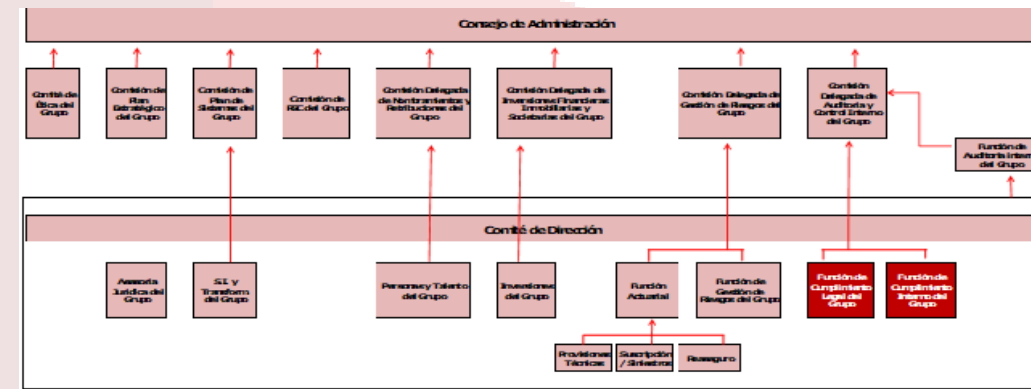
Consejo de Administración

Comité de Ética del Grupo

Comisión de Plan Estratégico del Grupo

Comisión de Plan de Sistemas del Grupo

Comisión de RSC del Grupo

Comisión Delegada de Nombramientos y Retribuciones del Grupo

Comisión Delegada de Inversiones Financieras Inmobiliarias y Sociedades del Grupo

Comisión Delegada de Gestión de Riesgos del Grupo

Comisión Delegada de Auditoría y Control Interno del Grupo

Función de Auditoría Interna del Grupo

Comité de Dirección

Asesoría Jurídica del Grupo

S.I. y Transform del Grupo

Personas y Talento del Grupo

Inversiones del Grupo

Función Actuarial

Función de Gestión de Riesgos del Grupo

Función de Cumplimiento Legal del Grupo

Función de Cumplimiento Interno del Grupo

Provisiones Técnicas

Suscripción / Siniestros

Reaseguro